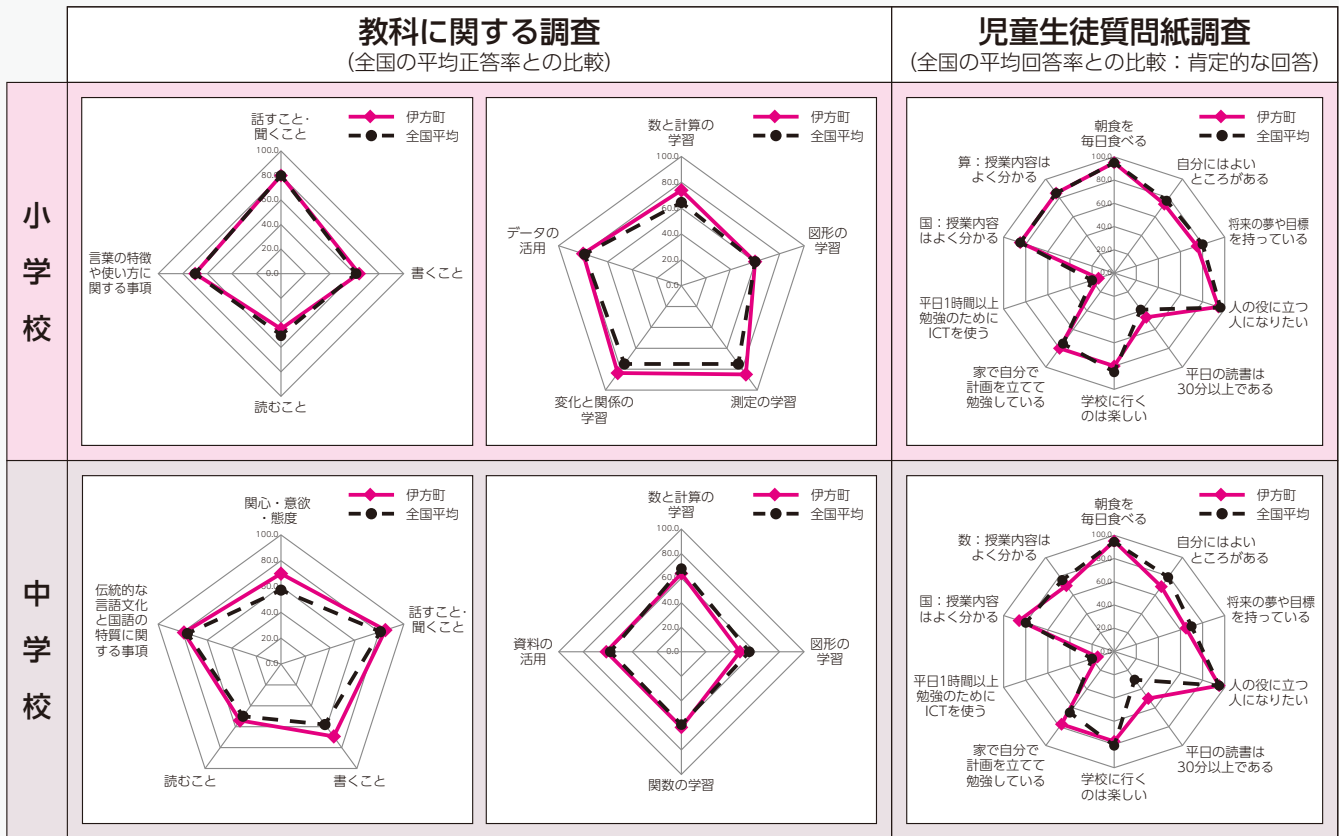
教科に関する調査
(全国の平均正答率との比較)

児童生徒質問紙調査
(全国の平均回答率との比較:肯定的な回答)

小学校

伊方町
全国平均
話すこと・聞くこと
書くこと
読むこと
言葉の特徴や使い方に関する事項
100.0
80.0
60.0
40.0
20.0
0.0

伊方町
全国平均
数と計算の学習
図形の学習
測定の学習
変化と関係の学習
データの活用
100.0
80.0
60.0
40.0
20.0
0.0

伊方町
全国平均
朝食を毎日食べる
自分にはよいところがある
将来の夢や目標を持っている
人の役に立つ人になりたい
平日の読書は30分以上である
学校に行くのは楽しい
家で自分で計画を立てて勉強している
平日1時間以上勉強のためにICTを使う
国:授業内容はよく分かる
算:授業内容はよく分かる
100.0
80.0
60.0
40.0
20.0
0.0

中学校

伊方町
全国平均
関心・意欲・態度
話すこと・聞くこと
書くこと
読むこと
伝統的な言語文化と国語の特質に関する事項
100.0
80.0
60.0
40.0
20.0
0.0

伊方町
全国平均
数と計算の学習
図形の学習
関数の学習
資料の活用
100.0
80.0
60.0
40.0
20.0
0.0

伊方町
全国平均
朝食を毎日食べる
自分にはよいところがある
将来の夢や目標を持っている
人の役に立つ人になりたい
平日の読書は30分以上である
学校に行くのは楽しい
家で自分で計画を立てて勉強している
平日1時間以上勉強のためにICTを使う
国:授業内容はよく分かる
数:授業内容はよく分かる
100.0
80.0
60.0
40.0
20.0
0.0